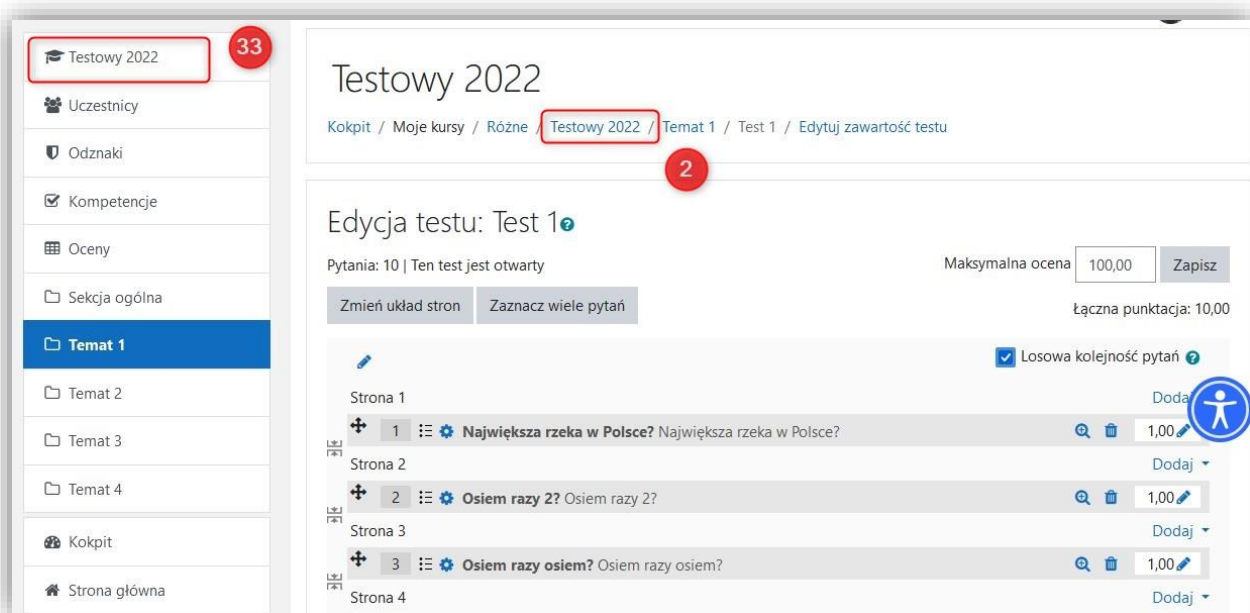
Testowy 2022
33
Uczestnicy
Odznaki
Kompetencje
Oceny
Sekcja ogólna
Temat 1
Temat 2
Temat 3
Temat 4
Kokpit
Strona główna

Testowy 2022

Kokpit / Moje kursy / Różne / Testowy 2022 / Temat 1 / Test 1 / Edytuj zawartość testu

2

Edycja testu: Test 1

Pytania: 10 | Ten test jest otwarty

Maksymalna ocena 100,00 Zapisz

Zmień układ stron Zaznacz wiele pytań

Łączna punktacja: 10,00

Losowa kolejność pytań

Strona 1
Dodaj
1 Największa rzeka w Polsce? Największa rzeka w Polsce? 1,00
Strona 2
Dodaj
2 Osiem razy 2? Osiem razy 2? 1,00
Strona 3
Dodaj
3 Osiem razy osiem? Osiem razy osiem? 1,00
Strona 4
Dodaj